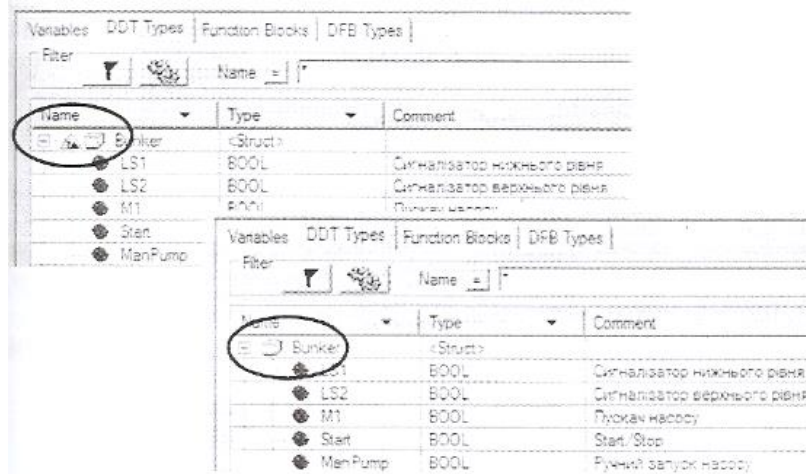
Variables | DDT Types | Function Blocks | DFB Types

Filter

Name = *

| Name | Type | Comment |
|---|---|---|
| Bunker | <Struct> | |
| LS1 | BOOL | Сигналізатор нижнього рівня |
| LS2 | BOOL | Сигналізатор верхнього рівня |
| M1 | BOOL | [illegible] |
| Start | | |
| ManPump | | |

Variables | DDT Types | Function Blocks | DFB Types

Filter

Name = *

| Name | Type | Comment |
|---|---|---|
| Bunker | <Struct> | |
| LS1 | BOOL | Сигналізатор нижнього рівня |
| LS2 | BOOL | Сигналізатор верхнього рівня |
| M1 | BOOL | Пускач насосу |
| Start | BOOL | Start/Stop |
| ManPump | BOOL | Ручний запуск насосу |